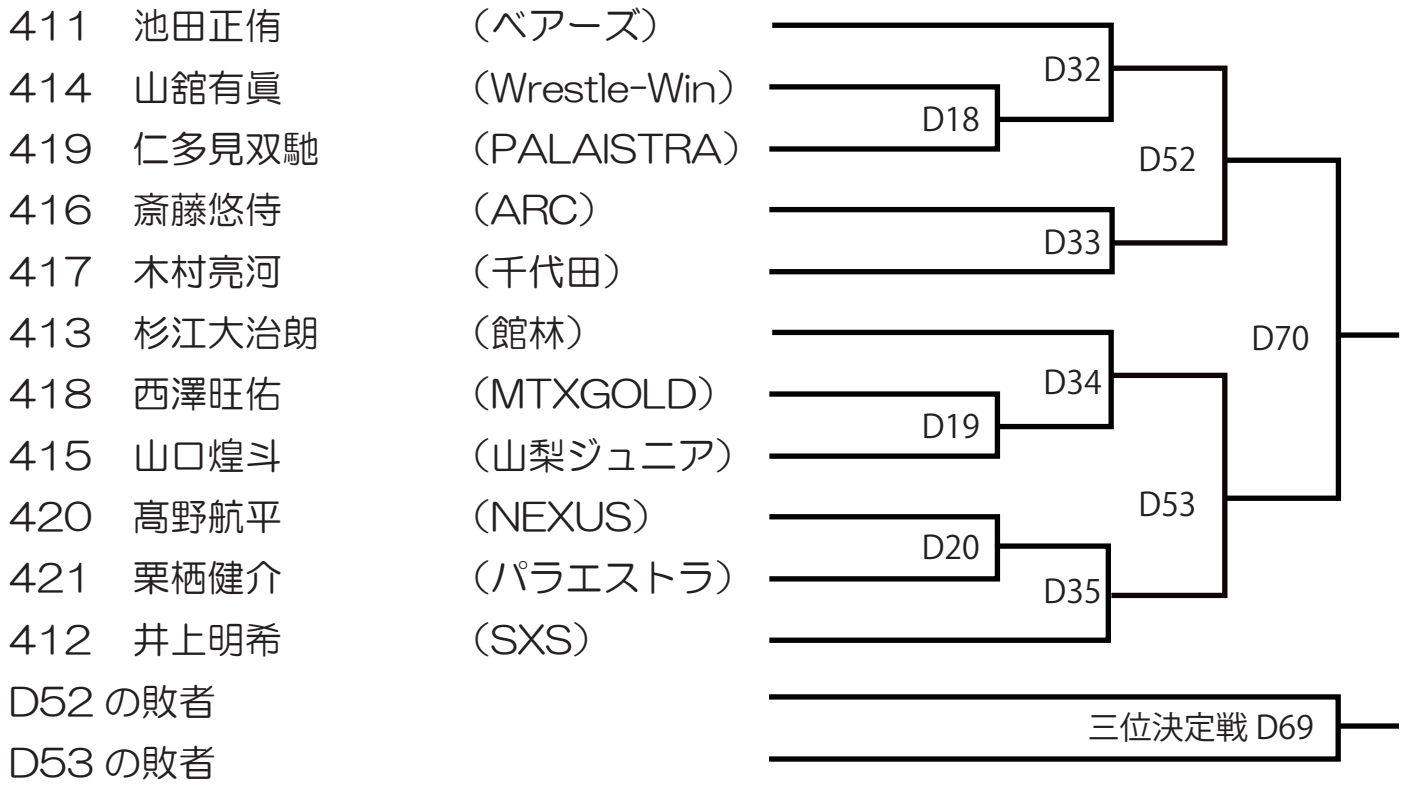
411　池田正侑　（ベアーズ）
414　山舘有眞　（Wrestle-Win）
419　仁多見双馳　（PALAISTRA）
416　斎藤悠侍　（ARC）
417　木村亮河　（千代田）
413　杉江大治朗　（館林）
418　西澤旺佑　（MTXGOLD）
415　山口煌斗　（山梨ジュニア）
420　髙野航平　（NEXUS）
421　栗栖健介　（パラエストラ）
412　井上明希　（SXS）
D52 の敗者
D53 の敗者

D32
D18
D52
D33
D70
D34
D19
D53
D20
D35
三位決定戦 D69